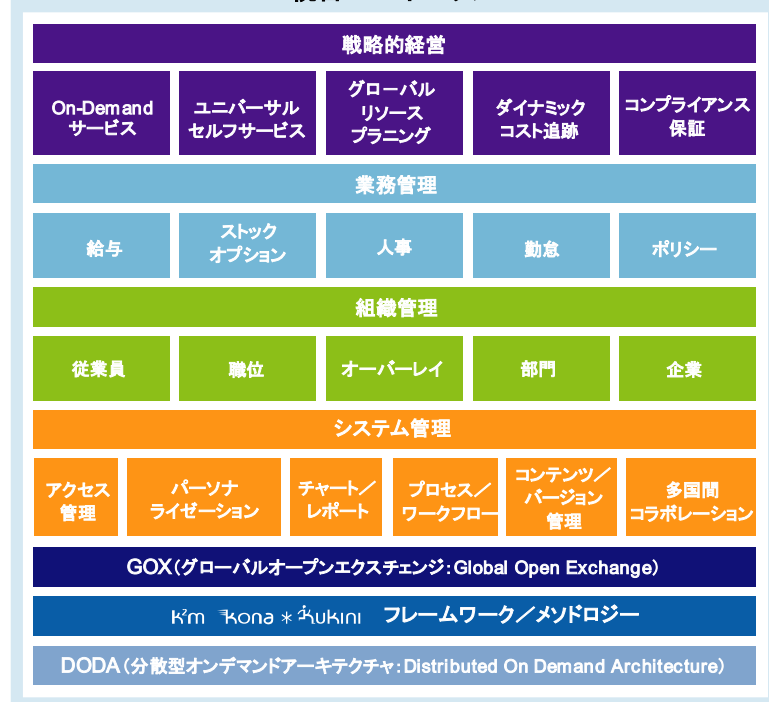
戦略的経営

On-Demand サービス

ユニバーサル セルフサービス

グローバル リソース プラニング

ダイナミック コスト追跡

コンプライアンス 保証

業務管理

給与

ストック オプション

人事

勤怠

ポリシー

組織管理

従業員

職位

オーバーレイ

部門

企業

システム管理

アクセス 管理

パーソナ ライゼーション

チャート／ レポート

プロセス／ ワークフロー

コンテンツ／ バージョン 管理

多国間 コラボレーション

GOX（グローバルオープンエクスチェンジ：Global Open Exchange）

K'm Kona ✳ Kukini フレームワーク／メソドロジー

DODA（分散型オンデマンドアーキテクチャ：Distributed On Demand Architecture）